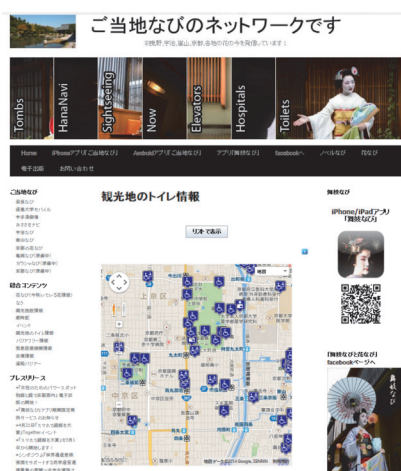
ご当地なびのネットワークです

※嵯峨野,宇治,嵐山,京都,各地の花の今を発信しています！

Tombs
HanaNavi
Sightseeing
Now
Elevators
Hospitals
Toilets

Home
iPhoneアプリ『ご当地なび』
Androidアプリ『ご当地なび』
アプリ『舞妓なび』
Facebookへ
ノベルなび
花なび
電子出版
お問い合わせ

ご当地なび
京都なび
嵯峨野ドットコム
宇治・源氏物語
ホタルなび
宇治なび
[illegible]
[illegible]
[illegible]
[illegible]
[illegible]

総合コンテンツ
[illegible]
なび
観光施設情報
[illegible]
イベント
観光地のトイレ情報
バリアフリー情報
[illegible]
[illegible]
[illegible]

プレスリリース
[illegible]

観光地のトイレ情報

リストで表示

地図

上京区
丸太町
四条
中京区

舞妓なび

iPhone/iPadアプリ
「舞妓なび」

「舞妓なび＆花なび」
Facebookページへ